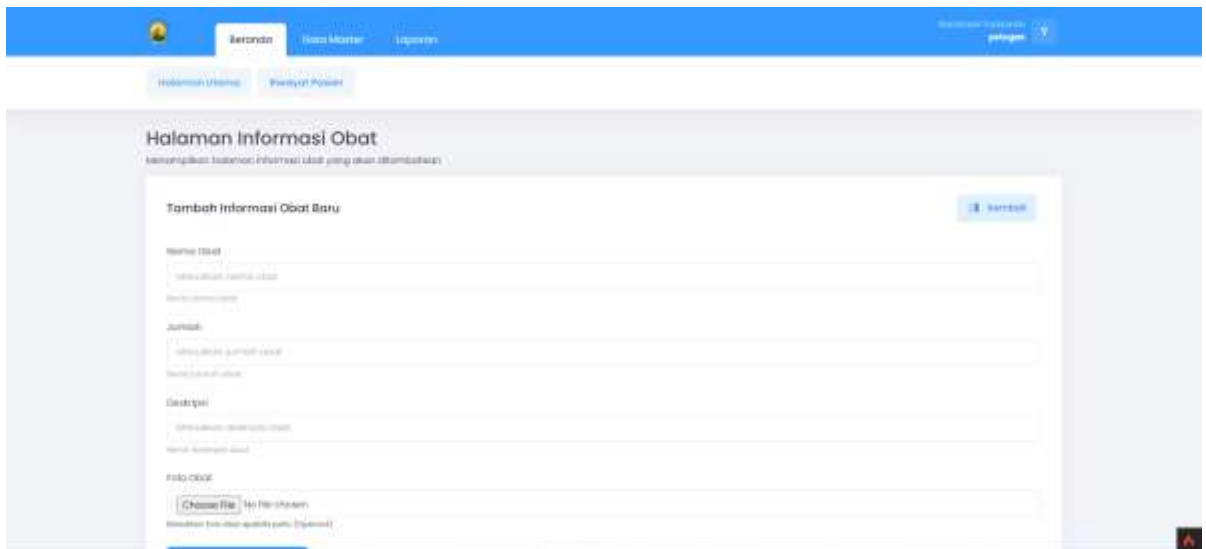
Beranda Data Master Laporan

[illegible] petugas

Halaman Utama Riwayat Pasien

Halaman Informasi Obat

Menampilkan halaman informasi obat yang akan ditambahkan

Tambah Informasi Obat Baru

Kembali

Nama Obat

Masukkan nama obat

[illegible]

Jumlah

Masukkan jumlah obat

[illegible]

Deskripsi

Masukkan deskripsi obat

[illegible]

Foto Obat

Choose File No file chosen

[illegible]